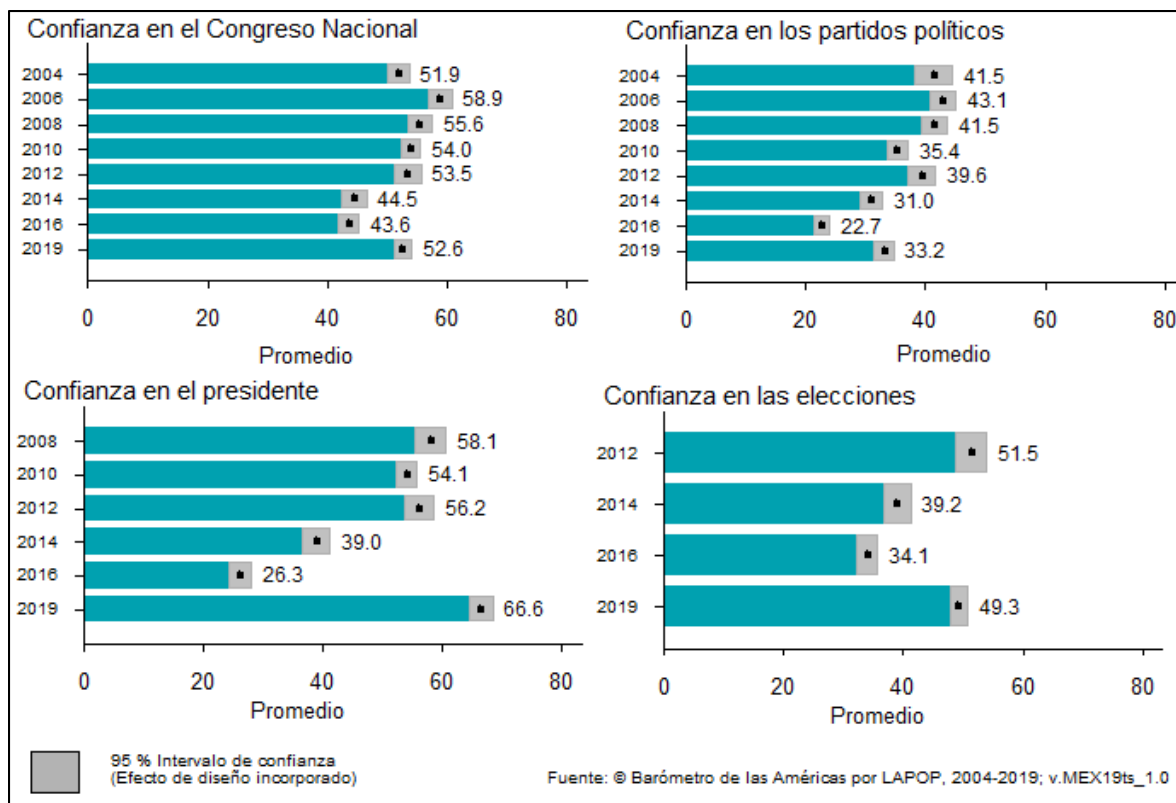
Confianza en el Congreso Nacional

| Año | Valor |
|---|---|
| 2004 | 51.9 |
| 2006 | 58.9 |
| 2008 | 55.6 |
| 2010 | 54.0 |
| 2012 | 53.5 |
| 2014 | 44.5 |
| 2016 | 43.6 |
| 2019 | 52.6 |

0 20 40 60 80
Promedio

Confianza en los partidos políticos

| Año | Valor |
|---|---|
| 2004 | 41.5 |
| 2006 | 43.1 |
| 2008 | 41.5 |
| 2010 | 35.4 |
| 2012 | 39.6 |
| 2014 | 31.0 |
| 2016 | 22.7 |
| 2019 | 33.2 |

0 20 40 60 80
Promedio

Confianza en el presidente

| Año | Valor |
|---|---|
| 2008 | 58.1 |
| 2010 | 54.1 |
| 2012 | 56.2 |
| 2014 | 39.0 |
| 2016 | 26.3 |
| 2019 | 66.6 |

0 20 40 60 80
Promedio

Confianza en las elecciones

| Año | Valor |
|---|---|
| 2012 | 51.5 |
| 2014 | 39.2 |
| 2016 | 34.1 |
| 2019 | 49.3 |

0 20 40 60 80
Promedio

95 % Intervalo de confianza
(Efecto de diseño incorporado)

Fuente: © Barómetro de las Américas por LAPOP, 2004-2019; v.MEX19ts_1.0